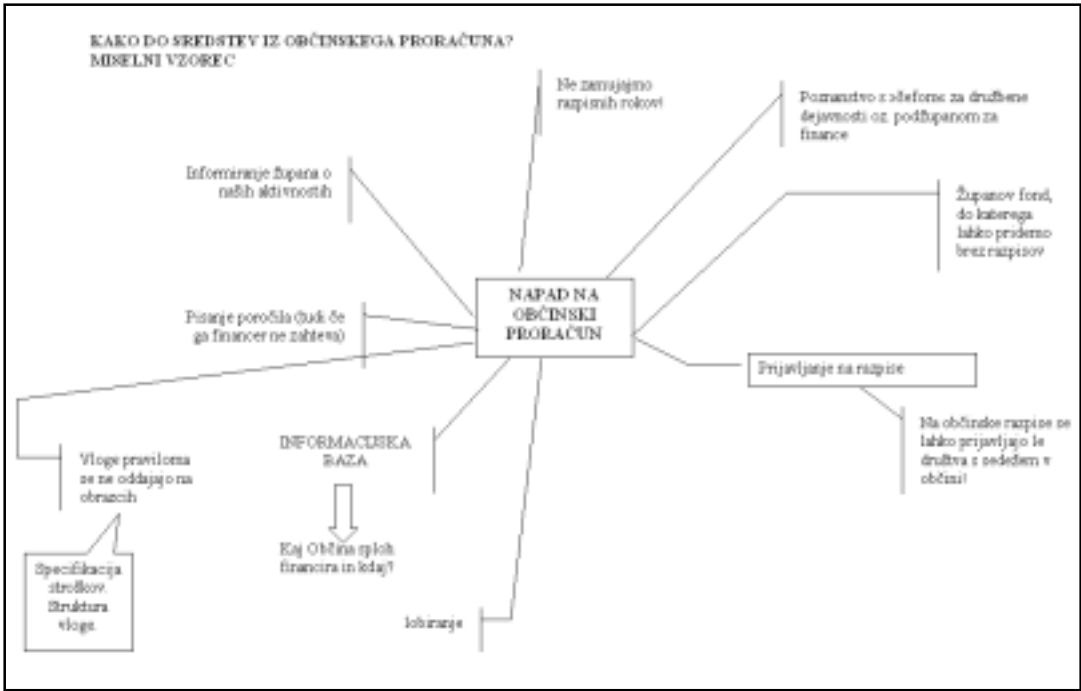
KAKO DO SREDSTEV IZ OBČINSKEGA PRORAČUNA?
MISELNI VZOREC

Ne zamujajmo razpisnih rokov!

Poznanstvo s sdeforne za družbene dejavnosti oz. podžupanom za finance

Informiranje župana o naših aktivnostih

Županov fond, do katerega lahko pridemo brez razpisov

NAPAD NA OBČINSKI PRORAČUN

Pisanje poročila (tudi če ga financer ne zahteva)

Prijavljanje na razpise

Na občinske razpise se lahko prijavljajo le društva s sedežem v občini!

INFORMACIJSKA BAZA

Vloge praviloma se ne oddajajo na obrazcih

Kaj Občina sploh financira in kdaj?

Specifikacija stroškov. Struktura vloge.

lobiranje